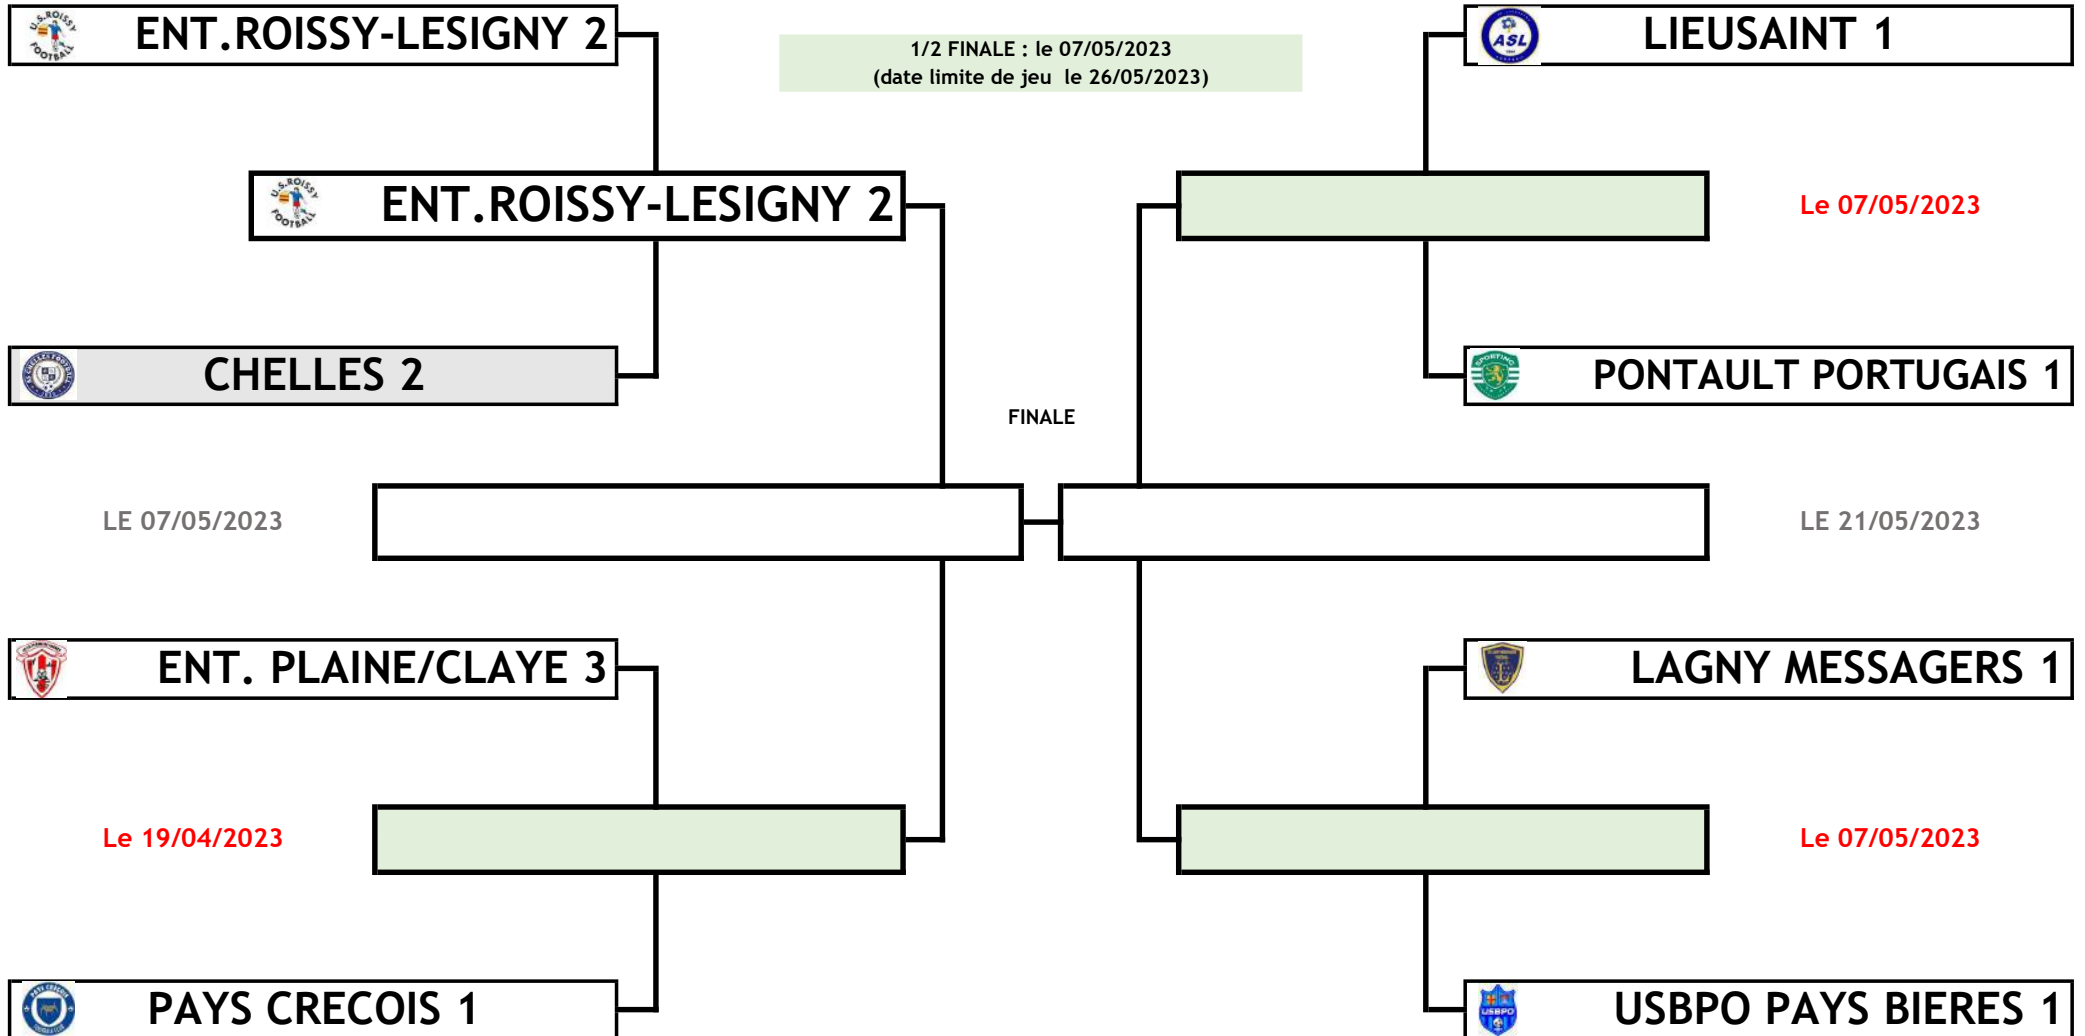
ENT.ROISSY-LESIGNY 2

1/2 FINALE : le 07/05/2023
(date limite de jeu le 26/05/2023)

LIEUSAINT 1

ENT.ROISSY-LESIGNY 2

Le 07/05/2023

CHELLES 2

PONTAULT PORTUGAIS 1

FINALE

LE 07/05/2023

LE 21/05/2023

ENT. PLAINE/CLAYE 3

LAGNY MESSAGERS 1

Le 19/04/2023

Le 07/05/2023

PAYS CRECOIS 1

USBPO PAYS BIERES 1